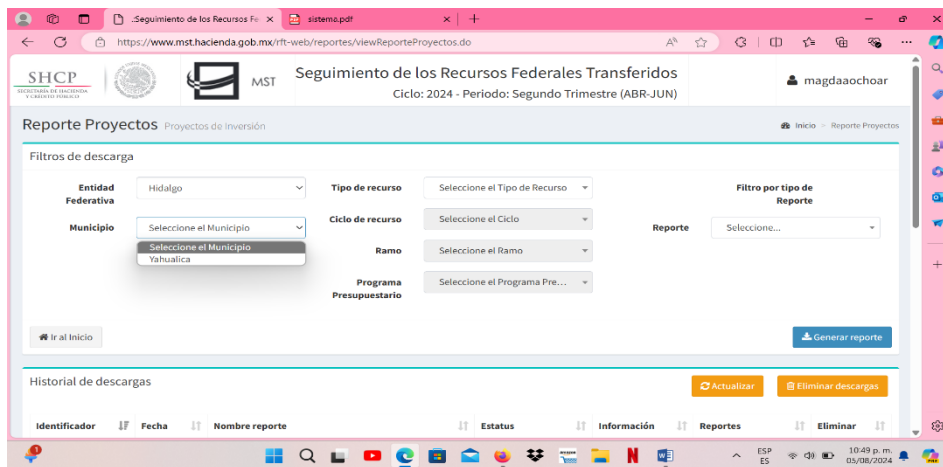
.Seguimiento de los Recursos Fe ×
sistema.pdf ×
+

https://www.mst.hacienda.gob.mx/rft-web/reportes/viewReporteProyectos.do

SHCP
SECRETARÍA DE HACIENDA Y CRÉDITO PÚBLICO

MST

Seguimiento de los Recursos Federales Transferidos
Ciclo: 2024 - Periodo: Segundo Trimestre (ABR-JUN)

magdaaochoar

Reporte Proyectos Proyectos de Inversión

Inicio > Reporte Proyectos

Filtros de descarga

Entidad Federativa
Hidalgo

Municipio
Seleccione el Municipio
Seleccione el Municipio
Yahualica

Tipo de recurso
Seleccione el Tipo de Recurso

Ciclo de recurso
Seleccione el Ciclo

Ramo
Seleccione el Ramo

Programa Presupuestario
Seleccione el Programa Pre...

Filtro por tipo de Reporte

Reporte
Seleccione...

Ir al Inicio

Generar reporte

Historial de descargas

Actualizar

Eliminar descargas

| Identificador | Fecha | Nombre reporte | Estatus | Información | Reportes | Eliminar |
|---|---|---|---|---|---|---|

ESP ES
10:49 p. m.
05/08/2024